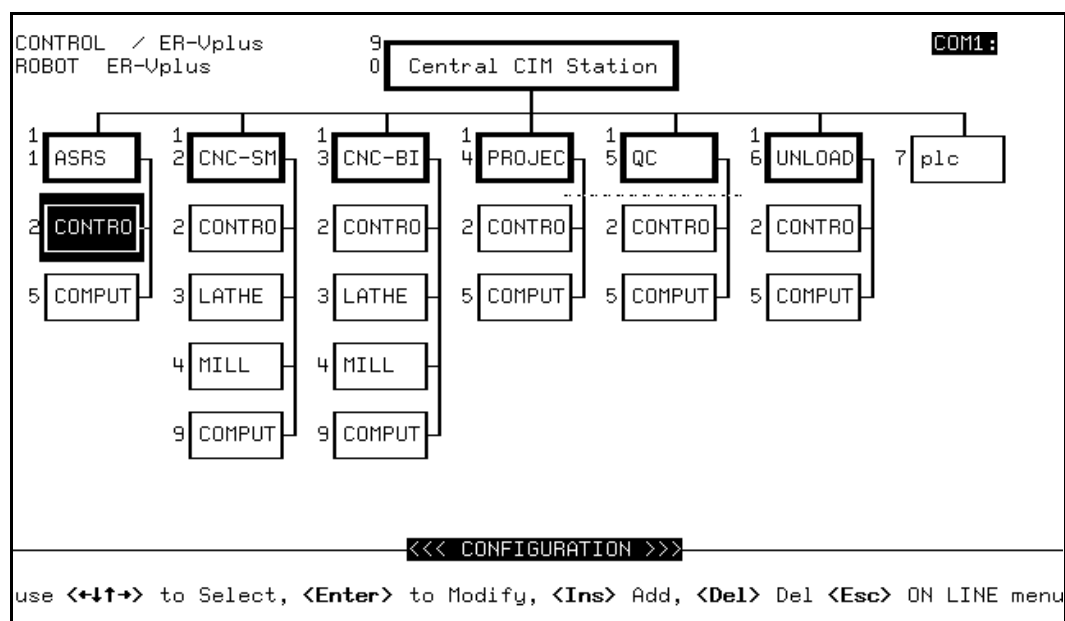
CONTROL / ER-Vplus
ROBOT ER-Vplus

9
0 Central CIM Station

COM1:

1
1 ASRS

2 CONTRO

5 COMPUT

1
2 CNC-SM

2 CONTRO

3 LATHE

4 MILL

9 COMPUT

1
3 CNC-BI

2 CONTRO

3 LATHE

4 MILL

9 COMPUT

1
4 PROJEC

2 CONTRO

5 COMPUT

1
5 QC

2 CONTRO

5 COMPUT

1
6 UNLOAD

2 CONTRO

5 COMPUT

7 plc

<<< CONFIGURATION >>>

use <←↓↑→> to Select, <Enter> to Modify, <Ins> Add, <Del> Del <Esc> ON LINE menu